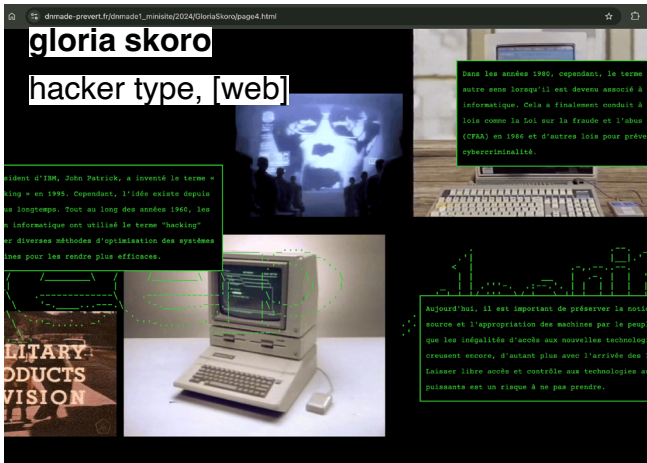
dnmade-prevert.fr/dnmade1_minisite/2024/GloriaSkoro/page4.html

gloria skoro

hacker type, [web]

Dans les années 1980, cependant, le terme autre sens lorsqu'il est devenu associé à informatique. Cela a finalement conduit à lois comme la Loi sur la fraude et l'abus (CFAA) en 1986 et d'autres lois pour préve cybercriminalité.

ésident d'IBM, John Patrick, a inventé le terme « king » en 1995. Cependant, l'idée existe depuis s longtemps. Tout au long des années 1960, les n informatique ont utilisé le terme "hacking" er diverses méthodes d'optimisation des systèmes ines pour les rendre plus efficaces.

Aujourd'hui, il est important de préserver la notio source et l'appropriation des machines par le peupl que les inégalités d'accès aux nouvelles technolog creusent encore, d'autant plus avec l'arrivée des Laisser libre accès et contrôle aux technologies au puissants est un risque à ne pas prendre.

LITARY
ODUCTS
VISION